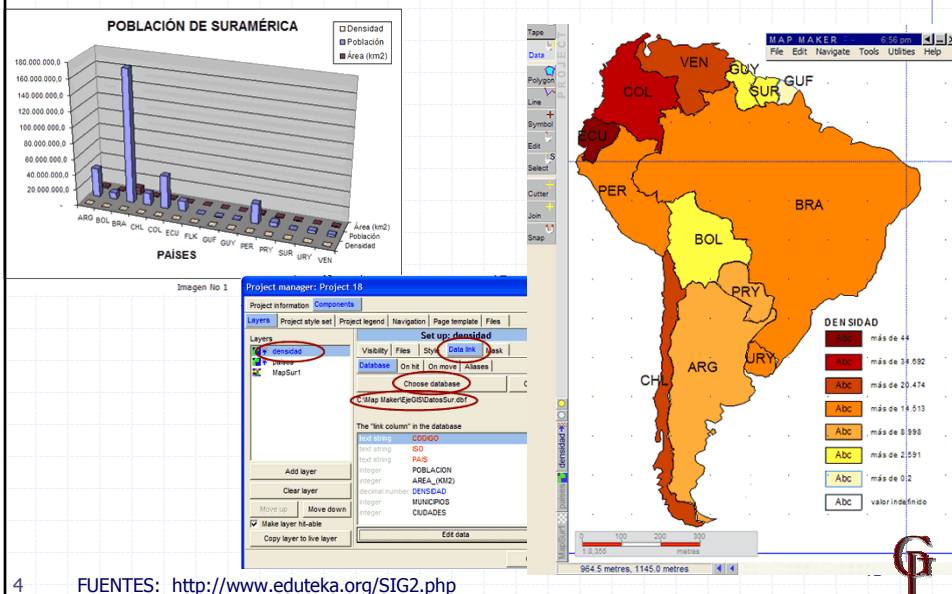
POBLACIÓN DE SURAMÉRICA

Densidad
Población
Área (km2)

180.000.000,0
160.000.000,0
140.000.000,0
120.000.000,0
100.000.000,0
80.000.000,0
60.000.000,0
40.000.000,0
20.000.000,0

ARG BOL BRA CHL COL ECU FLK GUF GUY PER PRY SUR URY VEN

Área (km2)
Población
Densidad

PAÍSES

Imagen No 1

Project manager: Project 18

Project information | Components

Layers | Project style set | Project legend | Navigation | Page template | Files

Layers
densidad
paises
MapSur1

Set up: densidad

Visibility | Files | Style | Data link | Mask

Database | On hit | On move | Aliases

Choose database

C:\Map Maker\EjeGIS\DatosSur.dbf

The "link column" in the database

| text string | CODIGO |
|---|---|
| text string | ISO |
| text string | PAIS |
| integer | POBLACION |
| integer | AREA_(KM2) |
| decimal number | DENSIDAD |
| integer | MUNICIPIOS |
| integer | CIUDADES |

Add layer
Clear layer
Move up
Move down
Make layer hit-able
Copy layer to live layer

Edit data

Tape
Data
Polygon
Line
Symbol
Edit
Select
Cutter
Join
Snap

PROJECT

MAP MAKER 6:56 pm
File Edit Navigate Tools Utilities Help

VEN
GUY
GUF
SUR
COL
ECU
PER
BRA
BOL
PRY
URY
CHL
ARG

DENSIDAD
Abc más de 44
Abc más de 34.682
Abc más de 20.474
Abc más de 14.513
Abc más de 8.998
Abc más de 2.591
Abc más de 0.2
Abc valor indefinido

densidad
paises

0 100 200 300
1:8,355 metres

964.5 metres, 1145.0 metres

4

FUENTES: http://www.eduteka.org/SIG2.php